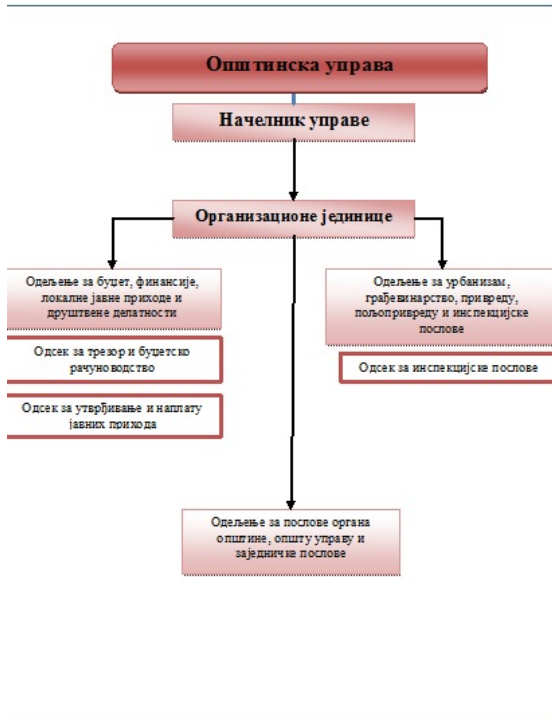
Општинска управа

Начелник управе

Организационе јединице

Одељење за буџет, финансије, локалне јавне приходе и друштвене делатности

Одсек за трезор и буџетско рачуноводство

Одсек за утврђивање и наплату јавних прихода

Одељење за урбанизам, грађевинарство, привреду, пољопривреду и инспекцијске послове

Одсек за инспекцијске послове

Одељење за послове органа општине, општу управу и заједничке послове